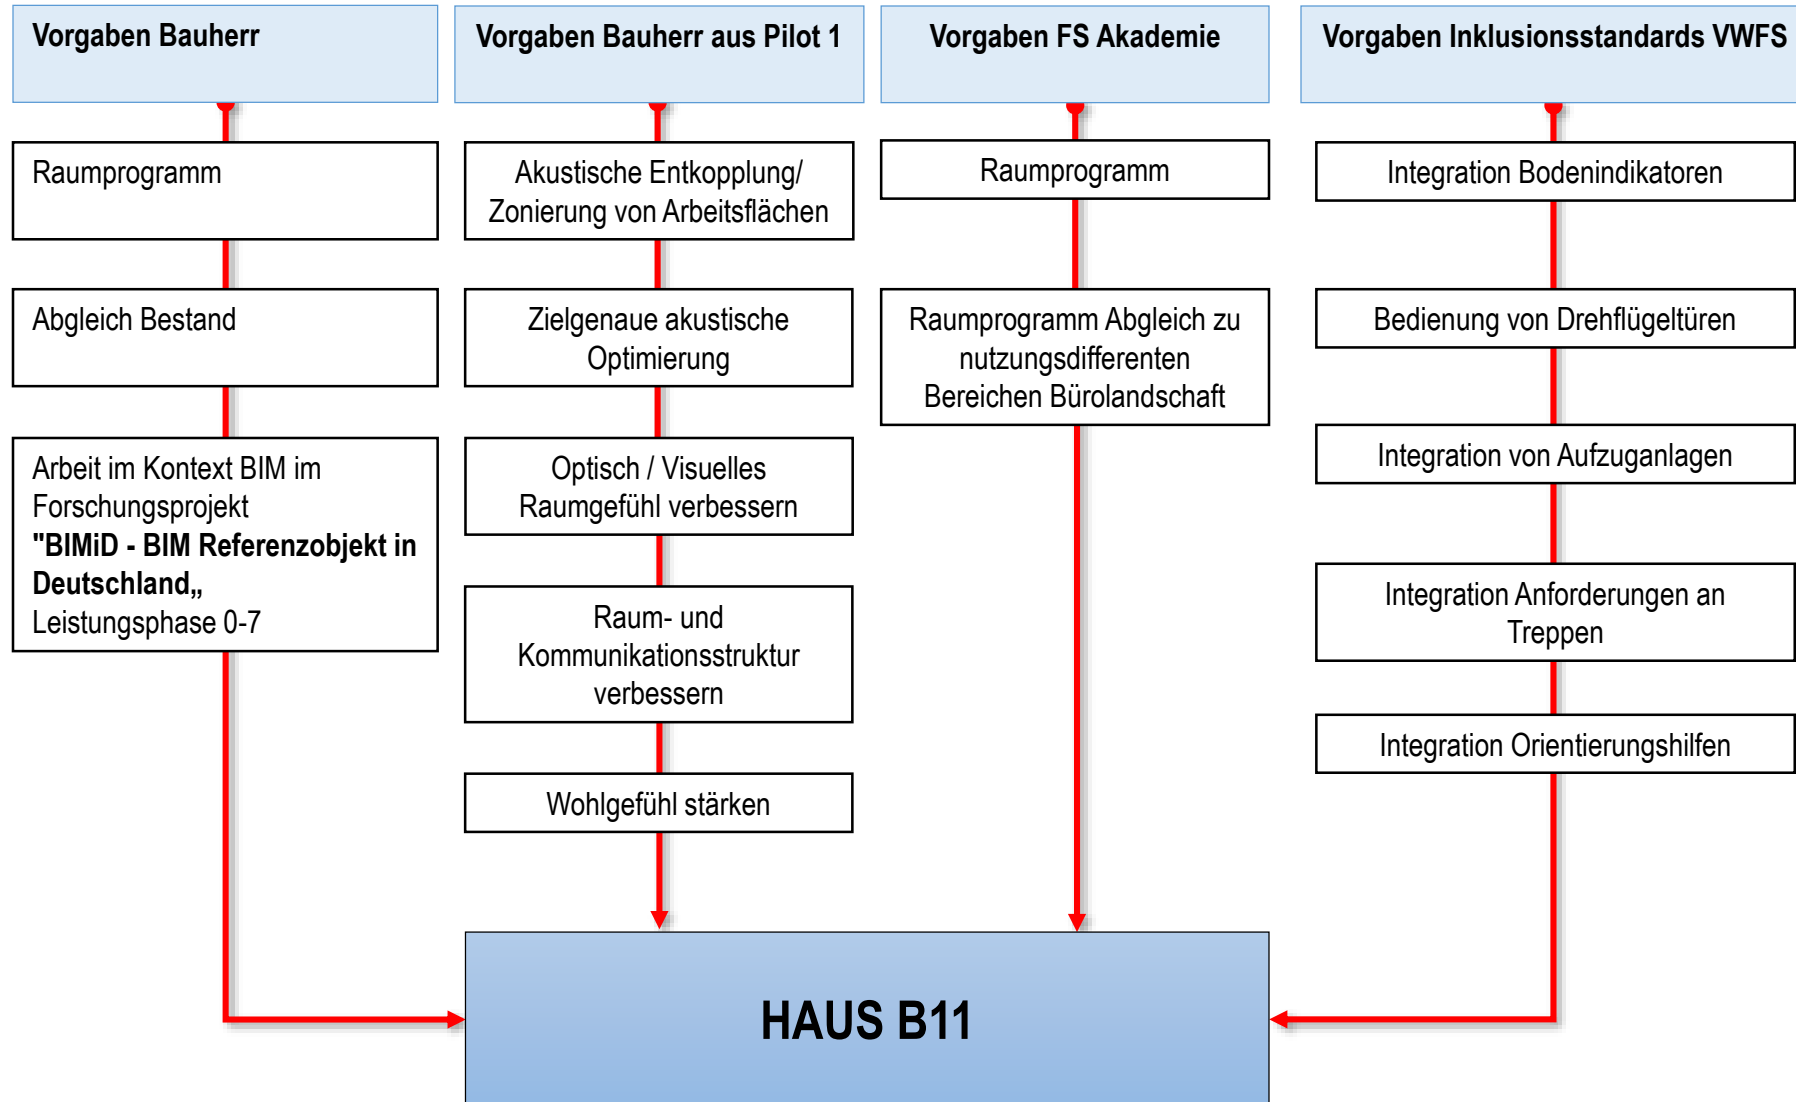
Vorgaben Bauherr

Raumprogramm

Abgleich Bestand

Arbeit im Kontext BIM im Forschungsprojekt **"BIMiD - BIM Referenzobjekt in Deutschland„** Leistungsphase 0-7

Vorgaben Bauherr aus Pilot 1

Akustische Entkopplung/ Zonierung von Arbeitsflächen

Zielgenaue akustische Optimierung

Optisch / Visuelles Raumgefühl verbessern

Raum- und Kommunikationsstruktur verbessern

Wohlgefühl stärken

Vorgaben FS Akademie

Raumprogramm

Raumprogramm Abgleich zu nutzungsdifferenten Bereichen Bürolandschaft

Vorgaben Inklusionsstandards VWFS

Integration Bodenindikatoren

Bedienung von Drehflügeltüren

Integration von Aufzuganlagen

Integration Anforderungen an Treppen

Integration Orientierungshilfen

HAUS B11